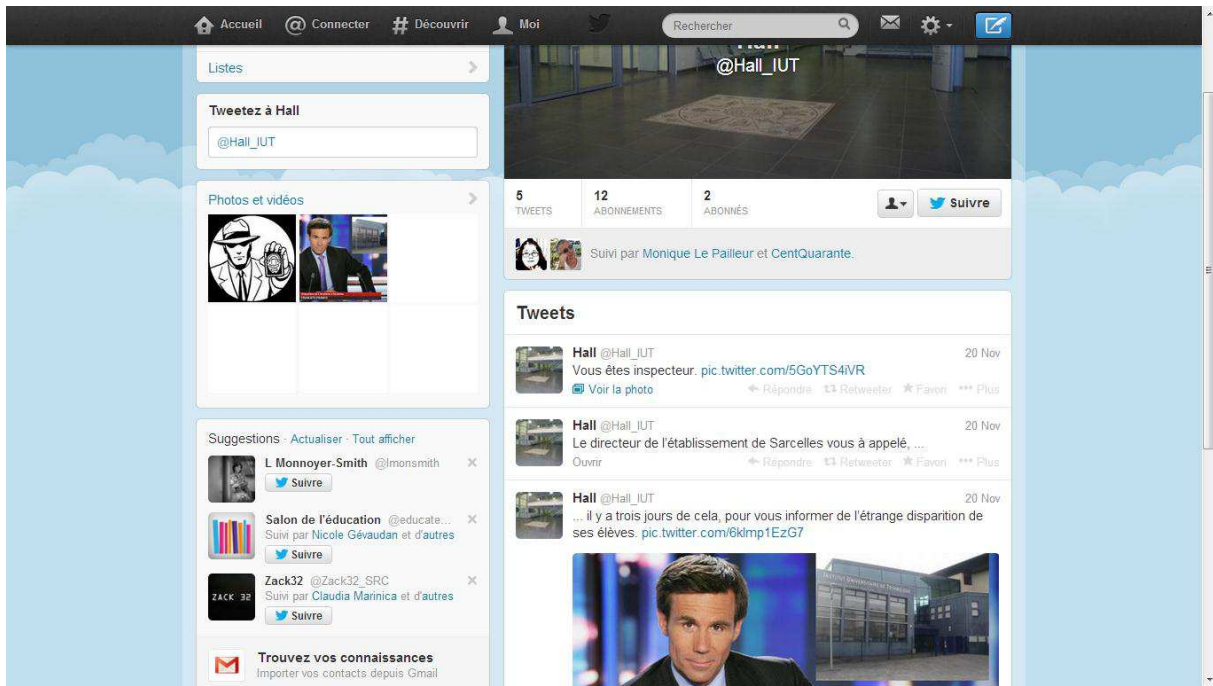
Accueil Connecter Découvrir Moi Rechercher

Listes

Tweetez à Hall

@Hall_IUT

Photos et vidéos

Suggestions · Actualiser · Tout afficher

L Monnoyer-Smith @lmonsmith
Suivre

Salon de l'éducation @educate...
Suivi par Nicole Gévaudan et d'autres
Suivre

Zack32 @Zack32_SRC
Suivi par Claudia Marinica et d'autres
Suivre

Trouvez vos connaissances
Importer vos contacts depuis Gmail

@Hall_IUT

5 TWEETS 12 ABONNEMENTS 2 ABONNÉS Suivre

Suivi par Monique Le Pailleur et CentQuarante.

Tweets

Hall @Hall_IUT 20 Nov
Vous êtes inspecteur. pic.twitter.com/5GoYTS4iVR
Voir la photo Répondre Retweeter Favori Plus

Hall @Hall_IUT 20 Nov
Le directeur de l'établissement de Sarcelles vous à appelé, ...
Ouvrir Répondre Retweeter Favori Plus

Hall @Hall_IUT 20 Nov
... il y a trois jours de cela, pour vous informer de l'étrange disparition de ses élèves. pic.twitter.com/6klmp1EzG7